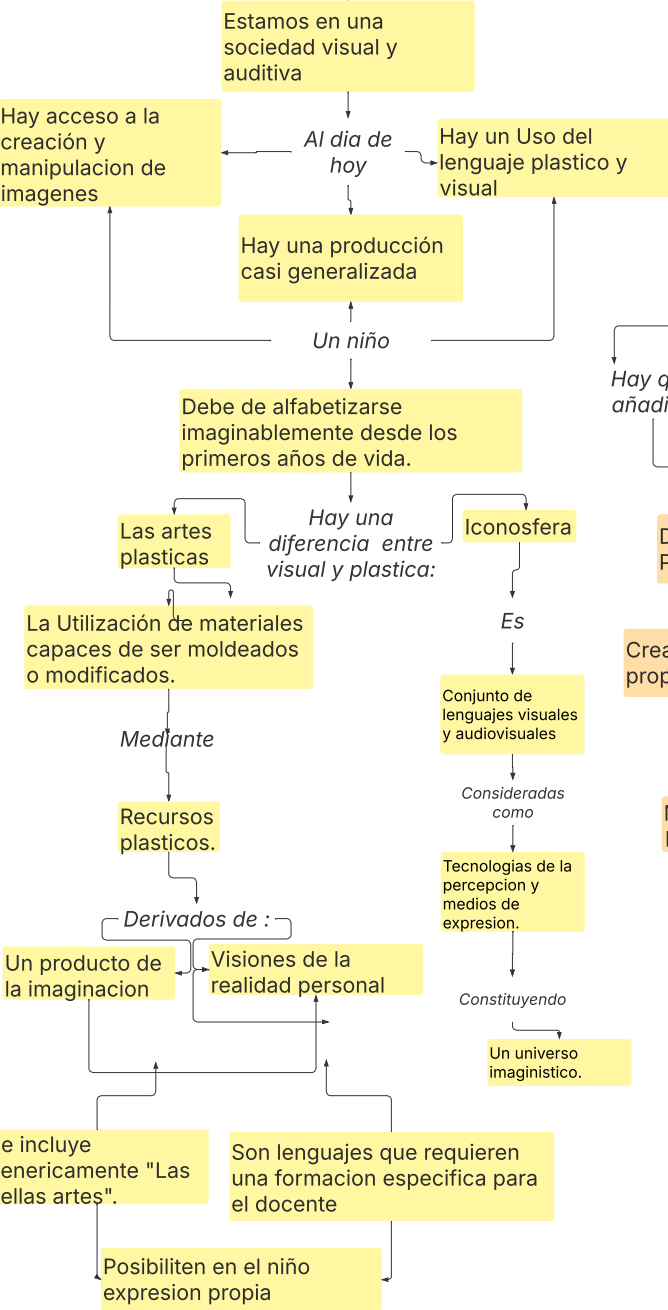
Estamos en una sociedad visual y auditiva

Hay acceso a la creación y manipulacion de imagenes

Al dia de hoy

Hay un Uso del lenguaje plastico y visual

Hay una producción casi generalizada

Un niño

Debe de alfabetizarse imaginablemente desde los primeros años de vida.

Hay q
añadi

Las artes plasticas

Hay una diferencia entre visual y plastica:

Iconosfera

D
P

La Utilización de materiales capaces de ser moldeados o modificados.

Es

Crea
prop

Mediante

Conjunto de lenguajes visuales y audiovisuales

Consideradas como

Recursos plasticos.

Tecnologias de la percepcion y medios de expresion.

Derivados de :

Un producto de la imaginacion

Visiones de la realidad personal

Constituyendo

Un universo imaginistico.

e incluye enericamente "Las ellas artes".

Son lenguajes que requieren una formacion especifica para el docente

Posibiliten en el niño expresion propia